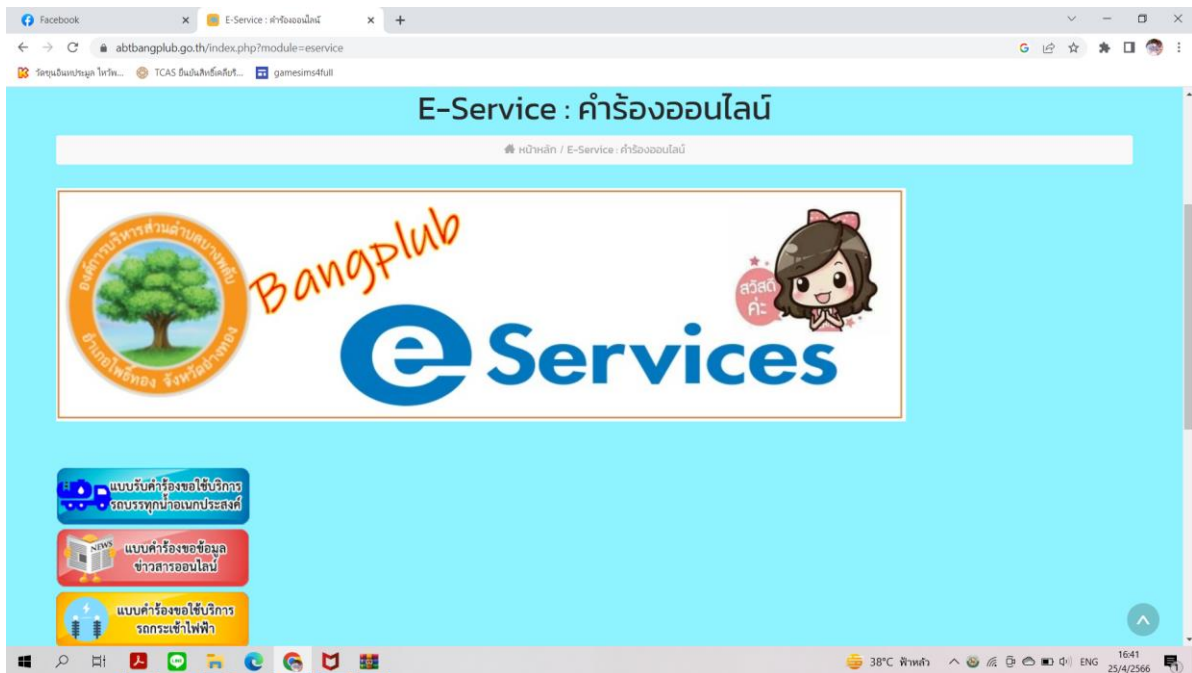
Facebook
E-Service : คำร้องออนไลน์
abtbangplub.go.th/index.php?module=eservice
วัดขุนอินทประมูล ไหว้พ... TCAS ยืนยันสิทธิ์เคลียริ... gamesims4full

E-Service : คำร้องออนไลน์

หน้าหลัก / E-Service : คำร้องออนไลน์

องค์การบริหารส่วนตำบลบางพลับ อำเภอโพธิ์ทอง จังหวัดอ่างทอง
Bangplub
สวัสดีค่ะ
e Services

แบบรับคำร้องขอใช้บริการ รถบรรทุกน้ำอเนกประสงค์
NEWS แบบคำร้องขอข้อมูล ข่าวสารออนไลน์
แบบคำร้องขอใช้บริการ รถกระเช้าไฟฟ้า

38°C ฟ้าหลัว ENG 16:41 25/4/2566